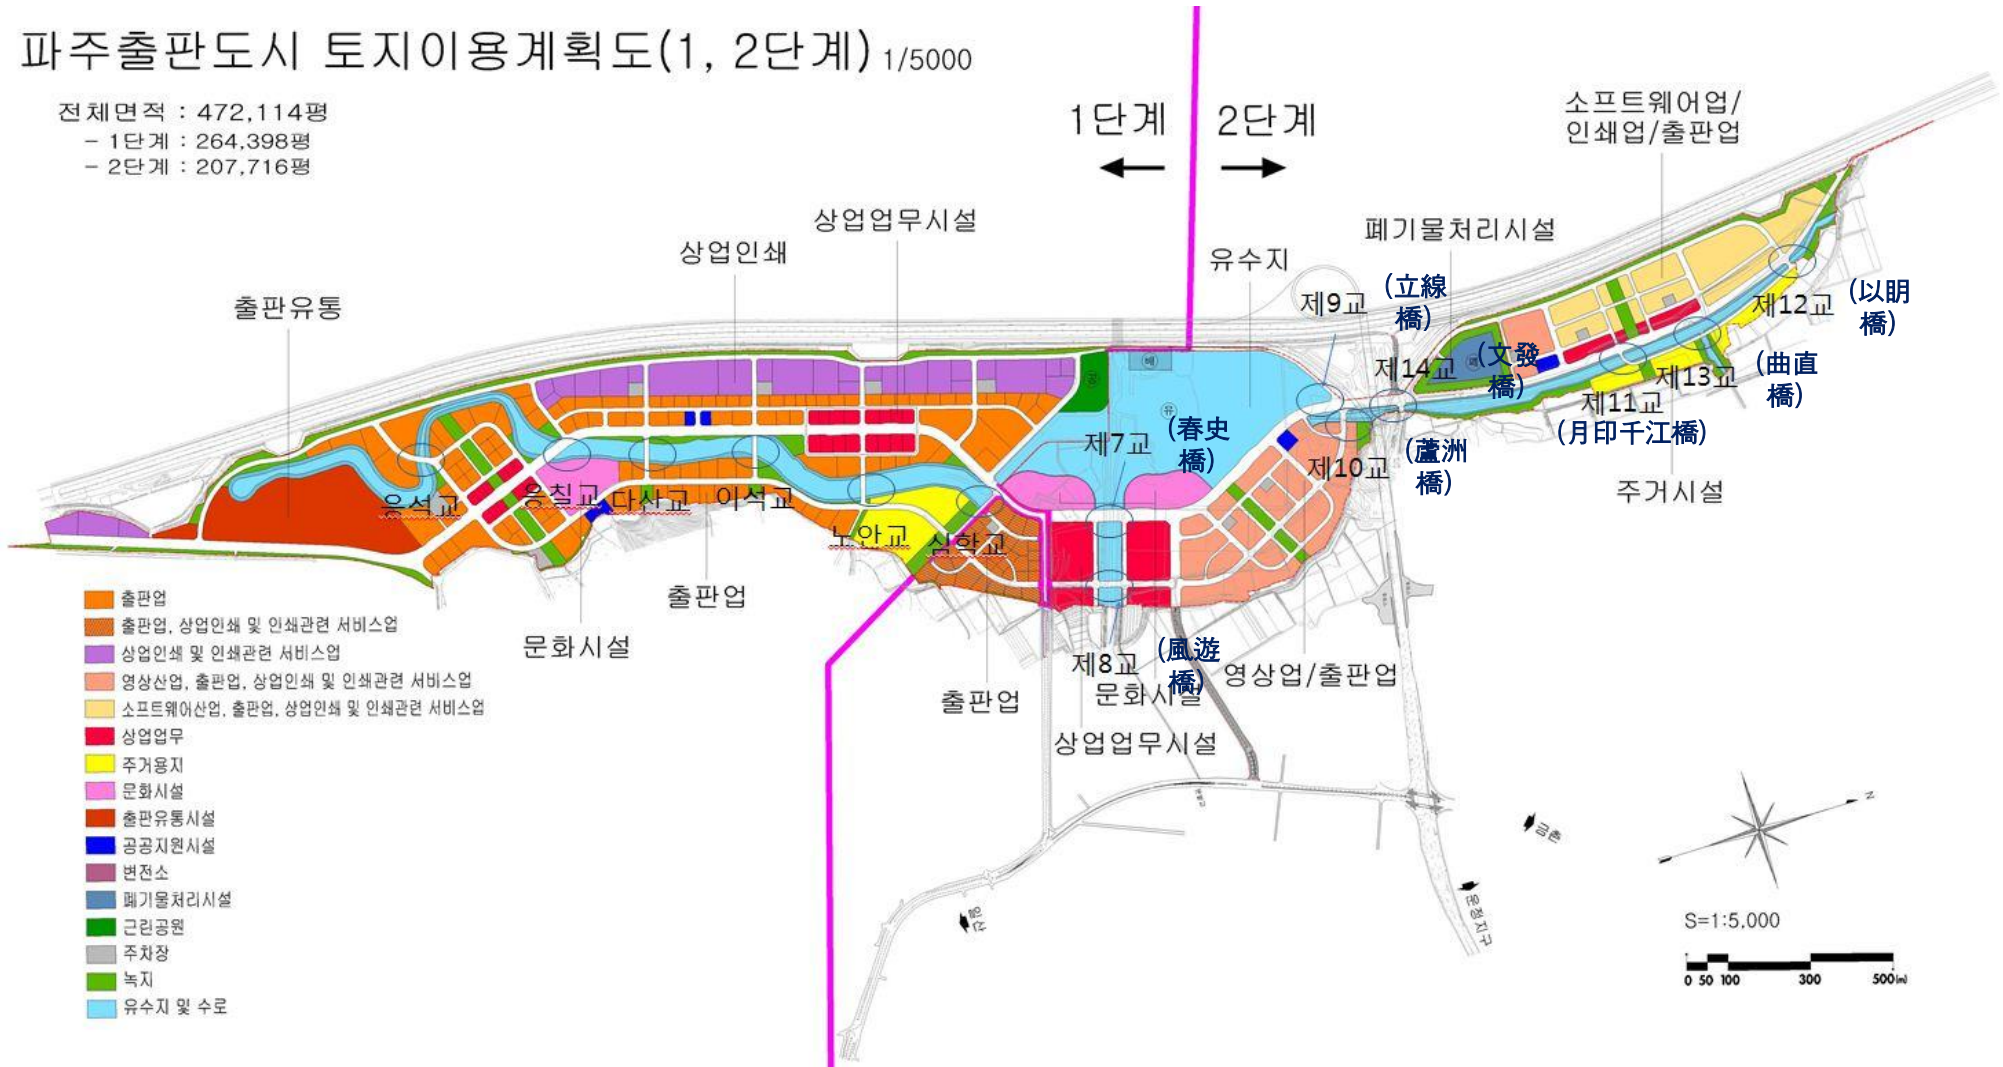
파주출판도시 토지이용계획도(1, 2단계) 1/5000

전체면적 : 472,114평
- 1단계 : 264,398평
- 2단계 : 207,716평

1단계
2단계

소프트웨어업/
인쇄업/출판업

폐기물처리시설

상업업무시설

상업인쇄

유수지

출판유통

제9교 (立線橋)

제14교 (文發橋)

제12교 (以明橋)

제13교 (曲直橋)

제11교 (月印千江橋)

제7교 (春史橋)

제10교 (蘆洲橋)

주거시설

유석교
응칠교
다사교
이석교
노안교
심학교

출판업

문화시설

제8교 (風遊橋)
문화시설

영상업/출판업

출판업

상업업무시설

출판업
출판업, 상업인쇄 및 인쇄관련 서비스업
상업인쇄 및 인쇄관련 서비스업
영상산업, 출판업, 상업인쇄 및 인쇄관련 서비스업
소프트웨어산업, 출판업, 상업인쇄 및 인쇄관련 서비스업
상업업무
주거용지
문화시설
출판유통시설
공공지원시설
변전소
폐기물처리시설
근린공원
주차장
녹지
유수지 및 수로

S=1:5,000
0 50 100 300 500(m)